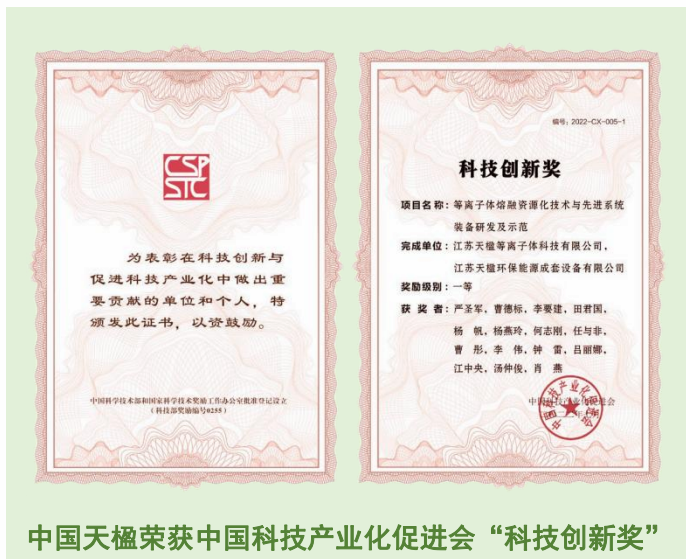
CSP
STC

为表彰在科技创新与促进科技产业化中做出重要贡献的单位和个人，特颁发此证书，以资鼓励。

中国科学技术部和国家科学技术奖励工作办公室批准登记设立
（科技部奖励编号0255）

编号：2022-CX-005-1

科技创新奖

项目名称：等离子体熔融资源化技术与先进系统装备研发及示范

完成单位：江苏天楹等离子体科技有限公司，江苏天楹环保能源成套设备有限公司

奖励级别：一等

获 奖 者：严圣军，曹德标，李要建，田君国，杨 帆，杨燕玲，何志刚，任与非，曹 彤，李 伟，钟 雷，吕丽娜，江中央，汤仲俊，肖 燕

中国科技产业化促进会
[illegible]年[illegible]月

中国天楹荣获中国科技产业化促进会“科技创新奖”